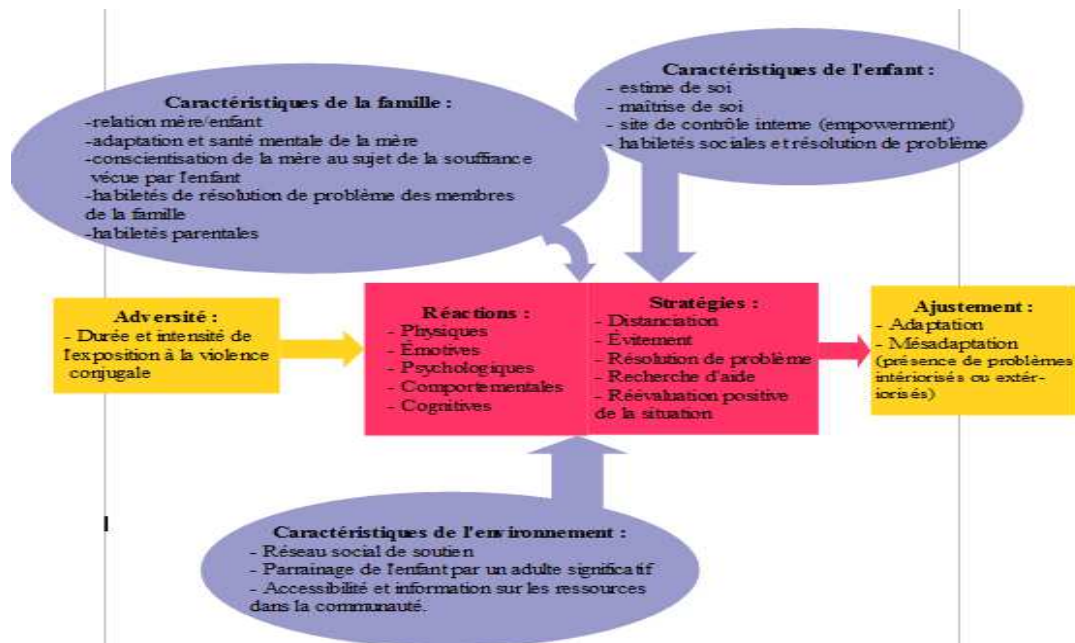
Caractéristiques de l'enfant :
- estime de soi
- maîtrise de soi
- site de contrôle interne (empowerment)
- habiletés sociales et résolution de problème

Caractéristiques de la famille :
-relation mère/enfant
-adaptation et santé mentale de la mère
-conscientisation de la mère au sujet de la souffrance vécue par l'enfant
-habiletés de résolution de problème des membres de la famille
-habiletés parentales

Adversité :
- Durée et intensité de l'exposition à la violence conjugale

Réactions :
- Physiques
- Émotives
- Psychologiques
- Comportementales
- Cognitives

Stratégies :
- Distanciation
- Évitement
- Résolution de problème
- Recherche d'aide
- Réévaluation positive de la situation

Ajustement :
- Adaptation
- Mésadaptation (présence de problèmes intériorisés ou extériorisés)

Caractéristiques de l'environnement :
- Réseau social de soutien
- Parrainage de l'enfant par un adulte significatif
- Accessibilité et information sur les ressources dans la communauté.